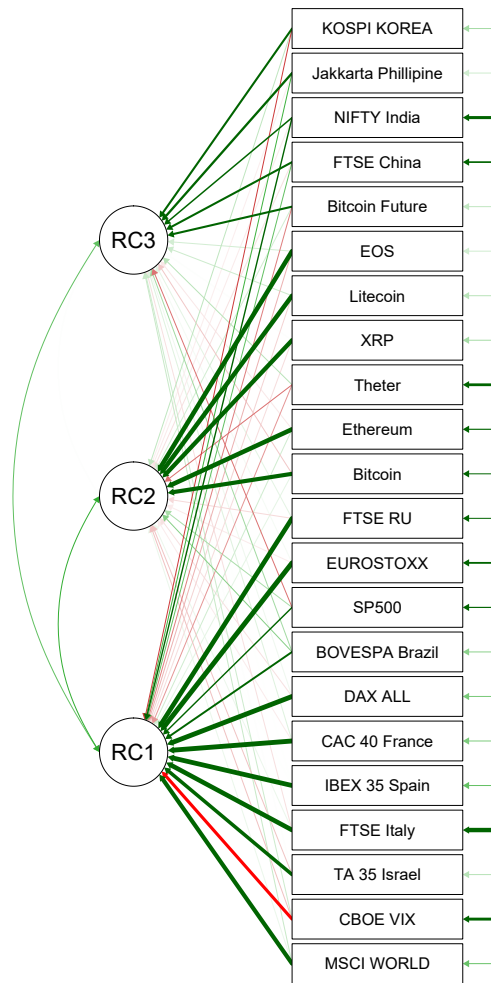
RC3
RC2
RC1
KOSPI KOREA
Jakkarta Phillipine
NIFTY India
FTSE China
Bitcoin Future
EOS
Litecoin
XRP
Theter
Ethereum
Bitcoin
FTSE RU
EUROSTOXX
SP500
BOVESPA Brazil
DAX ALL
CAC 40 France
IBEX 35 Spain
FTSE Italy
TA 35 Israel
CBOE VIX
MSCI WORLD